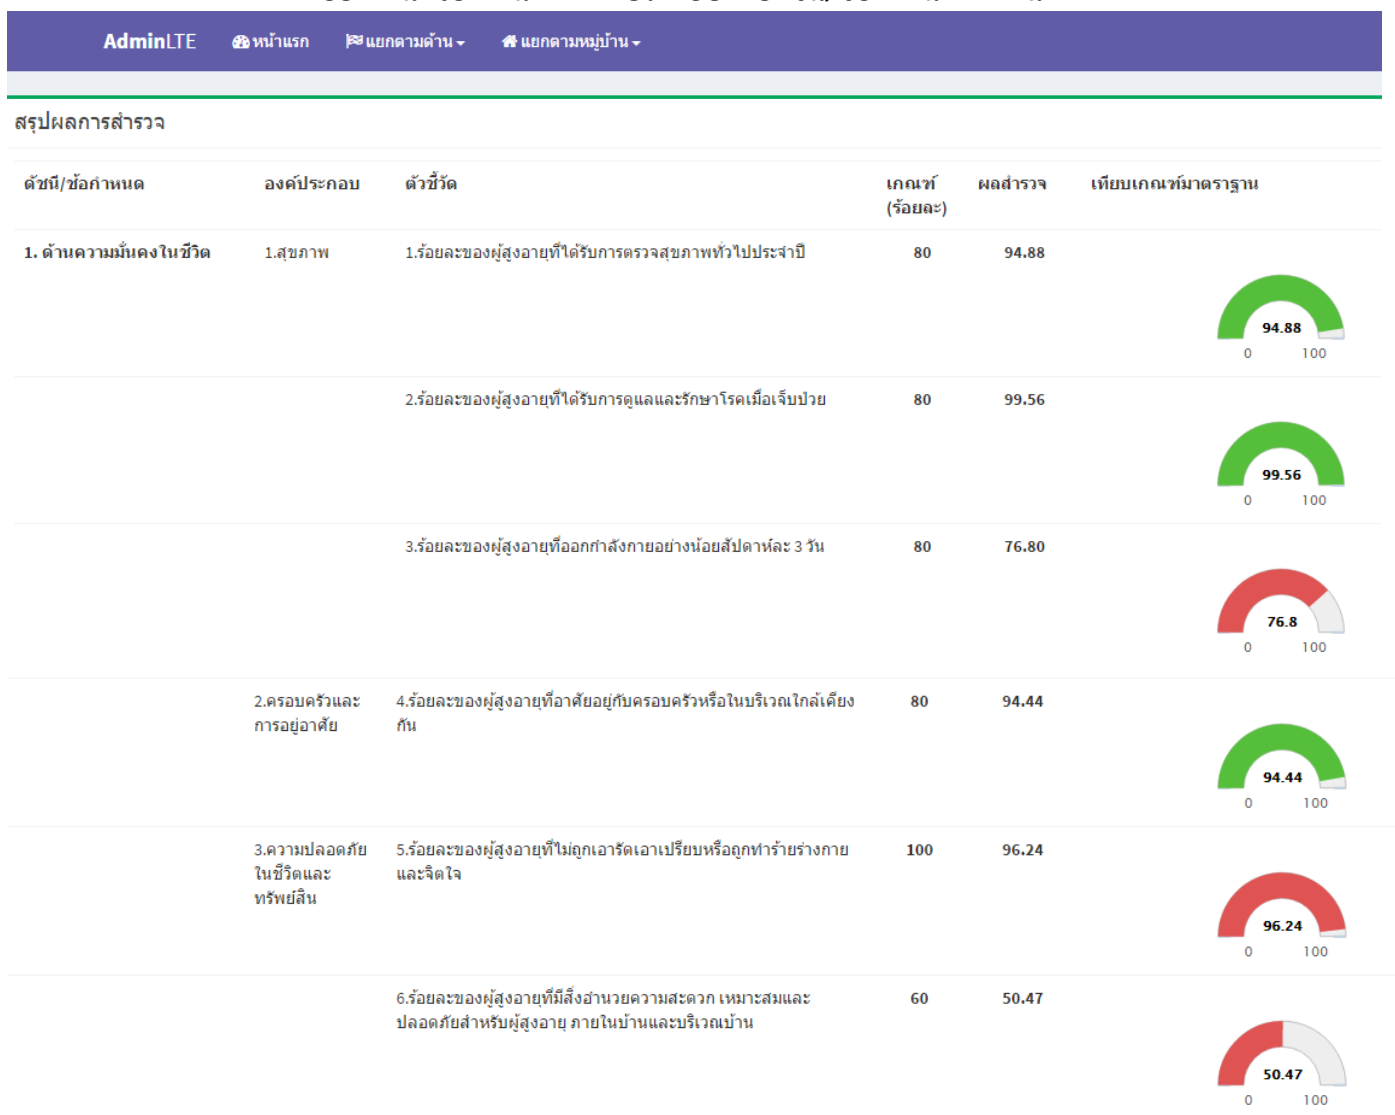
AdminLTE หน้าแรก แยกตามด้าน แยกตามหมู่บ้าน

สรุปผลการสำรวจ

| ดัชนี/ข้อกำหนด | องค์ประกอบ | ตัวชี้วัด | เกณฑ์ (ร้อยละ) | ผลสำรวจ | เทียบเกณฑ์มาตราฐาน |
|---|---|---|---|---|---|
| 1. ด้านความมั่นคงในชีวิต | 1.สุขภาพ | 1.ร้อยละของผู้สูงอายุที่ได้รับการตรวจสุขภาพทั่วไปประจำปี | 80 | 94.88 | 94.88 0 100 |
| | | 2.ร้อยละของผู้สูงอายุที่ได้รับการดูแลและรักษาโรคเมื่อเจ็บป่วย | 80 | 99.56 | 99.56 0 100 |
| | | 3.ร้อยละของผู้สูงอายุที่ออกกำลังกายอย่างน้อยสัปดาห์ละ 3 วัน | 80 | 76.80 | 76.8 0 100 |
| | 2.ครอบครัวและการอยู่อาศัย | 4.ร้อยละของผู้สูงอายุที่อาศัยอยู่กับครอบครัวหรือในบริเวณใกล้เคียงกัน | 80 | 94.44 | 94.44 0 100 |
| | 3.ความปลอดภัยในชีวิตและทรัพย์สิน | 5.ร้อยละของผู้สูงอายุที่ไม่ถูกเอารัดเอาเปรียบหรือถูกทำร้ายร่างกายและจิตใจ | 100 | 96.24 | 96.24 0 100 |
| | | 6.ร้อยละของผู้สูงอายุที่มีสิ่งอำนวยความสะดวก เหมาะสมและปลอดภัยสำหรับผู้สูงอายุ ภายในบ้านและบริเวณบ้าน | 60 | 50.47 | 50.47 0 100 |